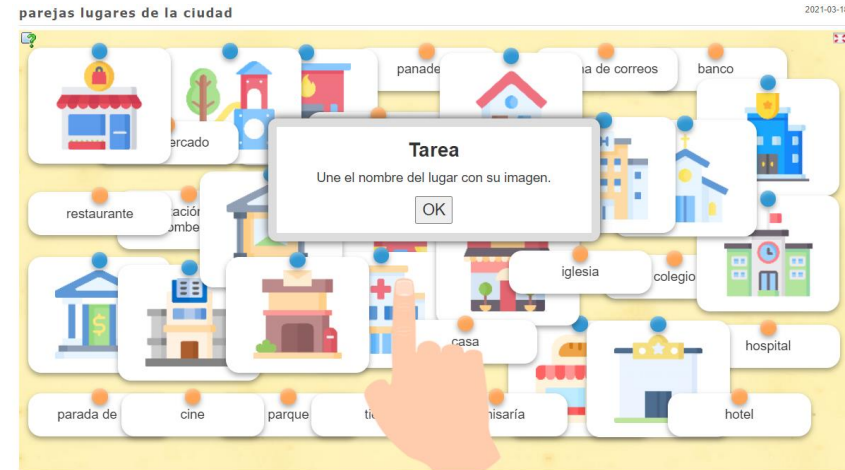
parejas lugares de la ciudad

2021-03-1

panade

na de correos

banco

ercado

Tarea

Une el nombre del lugar con su imagen.

OK

restaurante

ació
ombe

iglesia

colegio

casa

hospital

parada de

cine

parque

ti

misaría

hotel